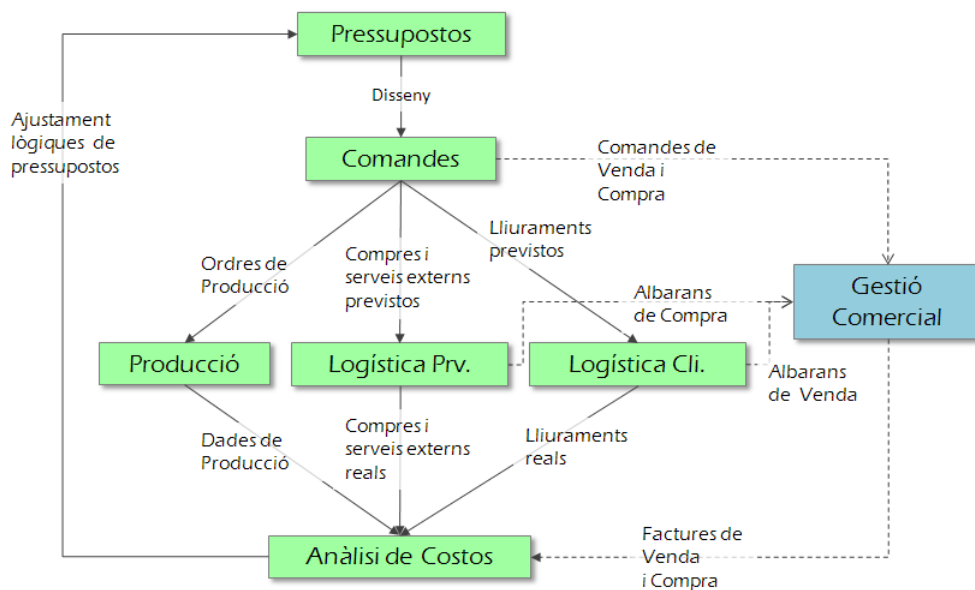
Pressupostos

Disseny

Ajustament lògiques de pressupostos

Comandes

Comandes de Venda i Compra

Ordres de Producció

Compres i serveis externs previstos

Lliuraments previstos

Albarans de Compra

Gestió Comercial

Producció

Logística Prv.

Logística Cli.

Albarans de Venda

Dades de Producció

Compres i serveis externs reals

Lliuraments reals

Factures de Venda i Compra

Anàlisi de Costos